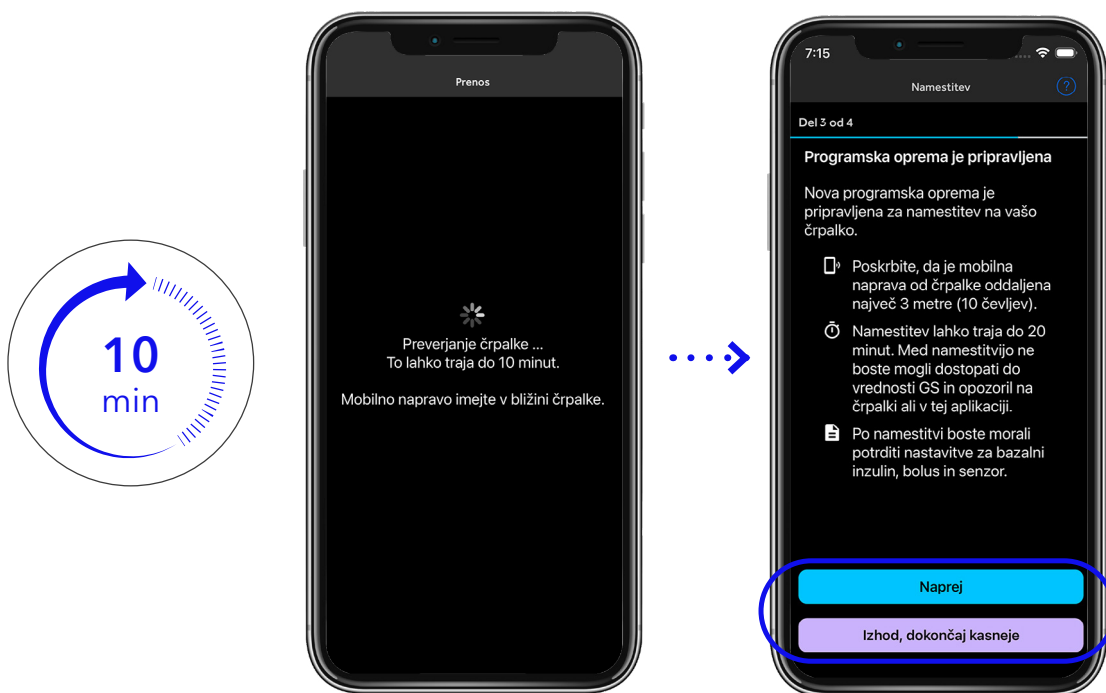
10
min

Prenos

Preverjanje črpalke ...
To lahko traja do 10 minut.

Mobilno napravo imejte v bližini črpalke.

7:15

Namestitev

?

Del 3 od 4

Programska oprema je pripravljena

Nova programska oprema je pripravljena za namestitev na vašo črpalko.

Poskrbite, da je mobilna naprava od črpalke oddaljena največ 3 metre (10 čevljev).

Namestitev lahko traja do 20 minut. Med namestitvijo ne boste mogli dostopati do vrednosti GS in opozoril na črpalki ali v tej aplikaciji.

Po namestitvi boste morali potrditi nastavitve za bazalni inzulin, bolus in senzor.

Naprej

Izhod, dokončaj kasneje